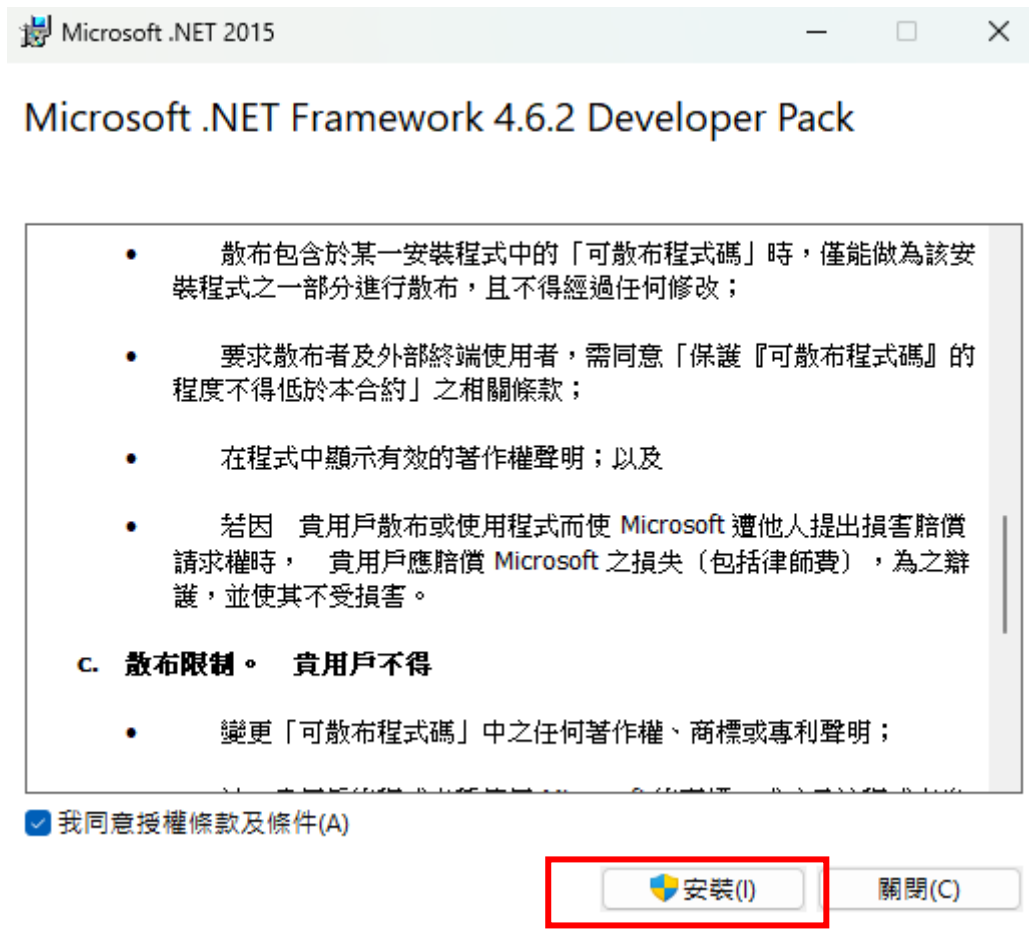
Microsoft .NET 2015

Microsoft .NET Framework 4.6.2 Developer Pack

• 散布包含於某一安裝程式中的「可散布程式碼」時，僅能做為該安裝程式之一部分進行散布，且不得經過任何修改；

• 要求散布者及外部終端使用者，需同意「保護『可散布程式碼』的程度不得低於本合約」之相關條款；

• 在程式中顯示有效的著作權聲明；以及

• 若因 貴用戶散布或使用程式而使 Microsoft 遭他人提出損害賠償請求權時， 貴用戶應賠償 Microsoft 之損失（包括律師費），為之辯護，並使其不受損害。

c. 散布限制。 貴用戶不得

• 變更「可散布程式碼」中之任何著作權、商標或專利聲明；

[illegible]

我同意授權條款及條件(A)

安裝(I)

關閉(C)